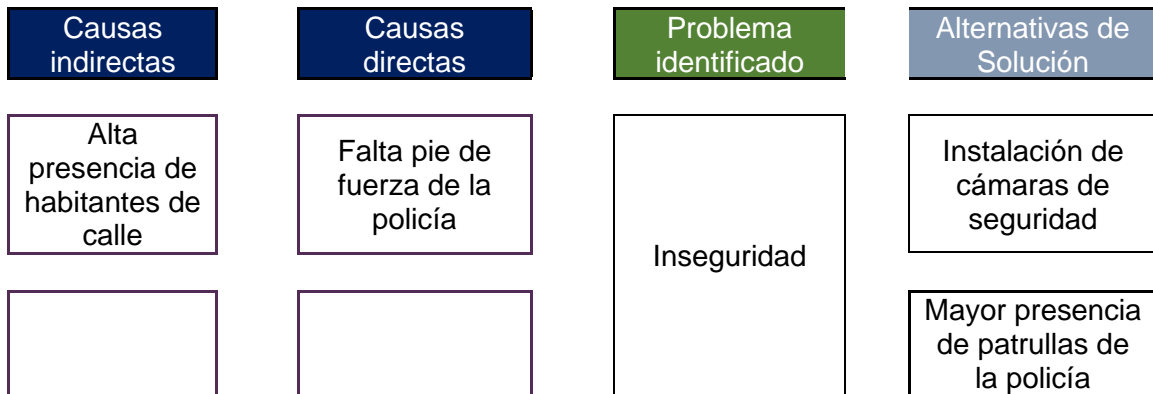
Causas indirectas

Causas directas

Problema identificado

Alternativas de Solución

Alta presencia de habitantes de calle

Falta pie de fuerza de la policía

Inseguridad

Instalación de cámaras de seguridad

Mayor presencia de patrullas de la policía